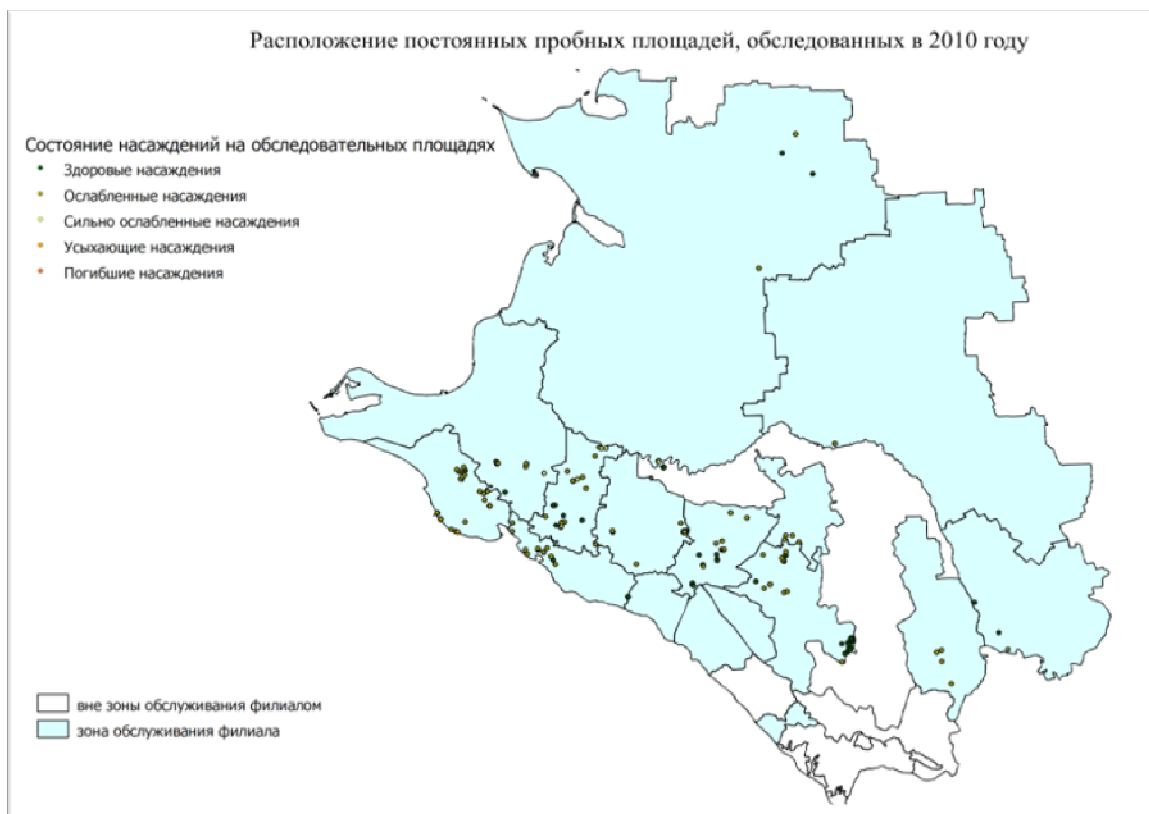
Расположение постоянных пробных площадей, обследованных в 2010 году

Состояние насаждений на обследовательных площадях
Здоровые насаждения
Ослабленные насаждения
Сильно ослабленные насаждения
Усыхающие насаждения
Погибшие насаждения

вне зоны обслуживания филиалом
зона обслуживания филиала